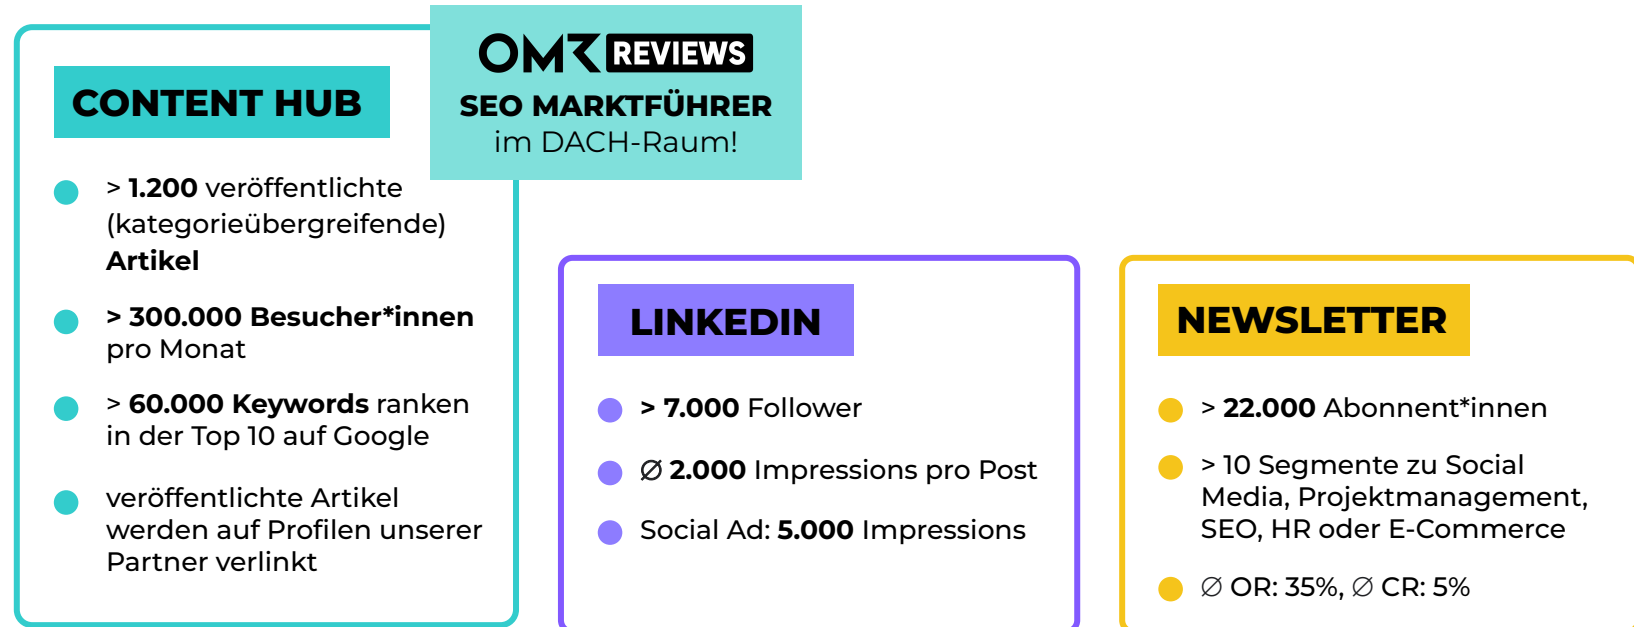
CONTENT HUB

OMR REVIEWS
SEO MARKTFÜHRER
im DACH-Raum!

> 1.200 veröffentlichte (kategorieübergreifende) Artikel

> 300.000 Besucher*innen pro Monat

> 60.000 Keywords ranken in der Top 10 auf Google

veröffentlichte Artikel werden auf Profilen unserer Partner verlinkt

LINKEDIN

> 7.000 Follower

∅ 2.000 Impressions pro Post

Social Ad: 5.000 Impressions

NEWSLETTER

> 22.000 Abonnent*innen

> 10 Segmente zu Social Media, Projektmanagement, SEO, HR oder E-Commerce

∅ OR: 35%, ∅ CR: 5%